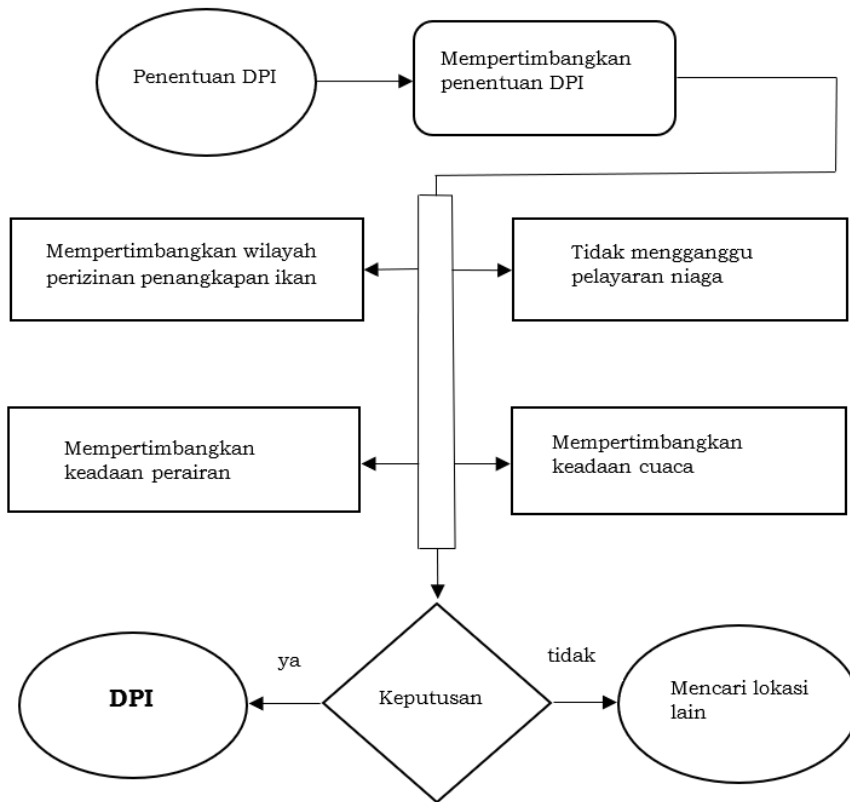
Penentuan DPI

Mempertimbangkan penentuan DPI

Mempertimbangkan wilayah perizinan penangkapan ikan

Tidak mengganggu pelayaran niaga

Mempertimbangkan keadaan perairan

Mempertimbangkan keadaan cuaca

ya

tidak

DPI

Keputusan

Mencari lokasi lain